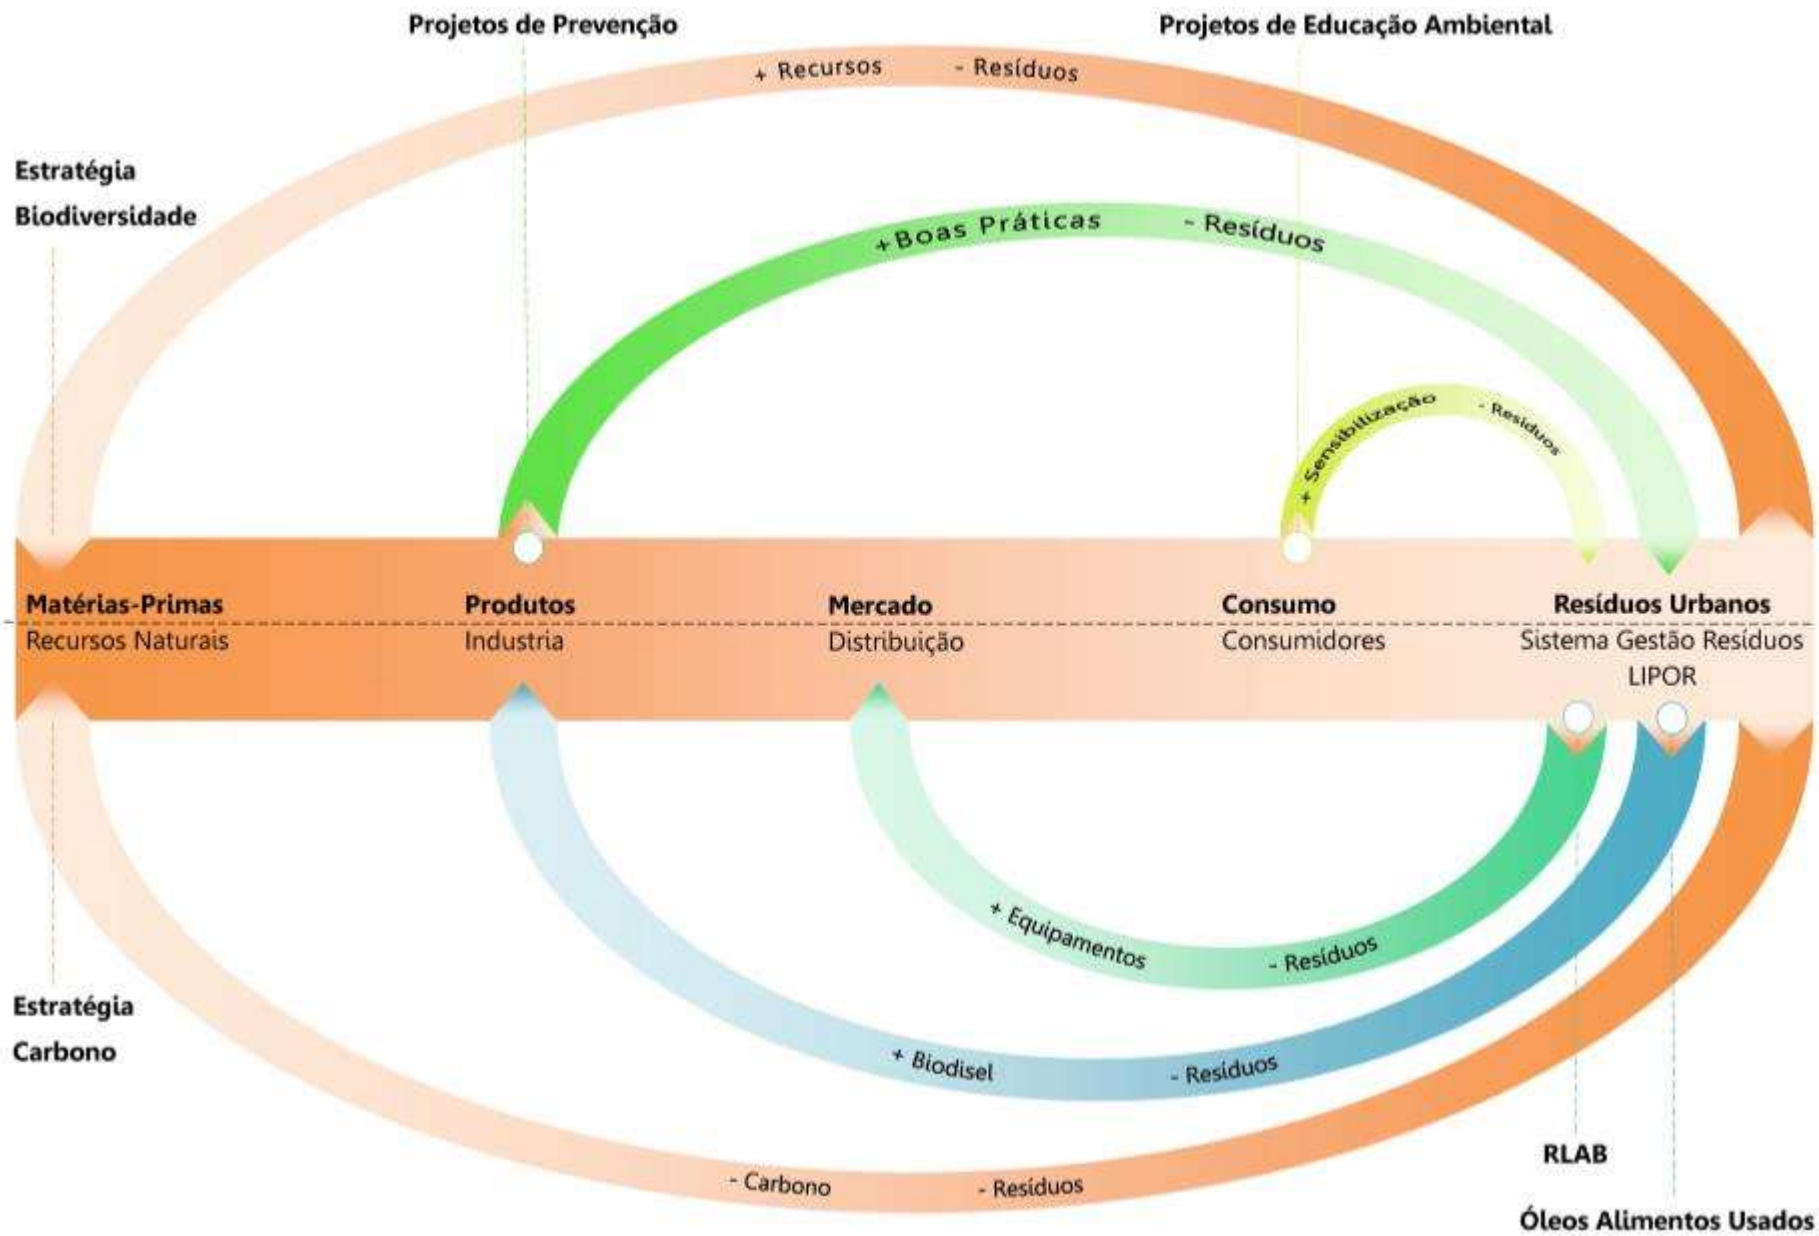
Projetos de Prevenção

Projetos de Educação Ambiental

+ Recursos

- Resíduos

Estratégia Biodiversidade

+Boas Práticas

- Resíduos

+ Sensibilização

- Resíduos

Matérias-Primas
Recursos Naturais

Produtos
Industria

Mercado
Distribuição

Consumo
Consumidores

Resíduos Urbanos
Sistema Gestão Resíduos
LIPOR

+ Equipamentos

- Resíduos

Estratégia Carbono

+ Biodisel

- Resíduos

RLAB

- Carbono

- Resíduos

Óleos Alimentos Usados